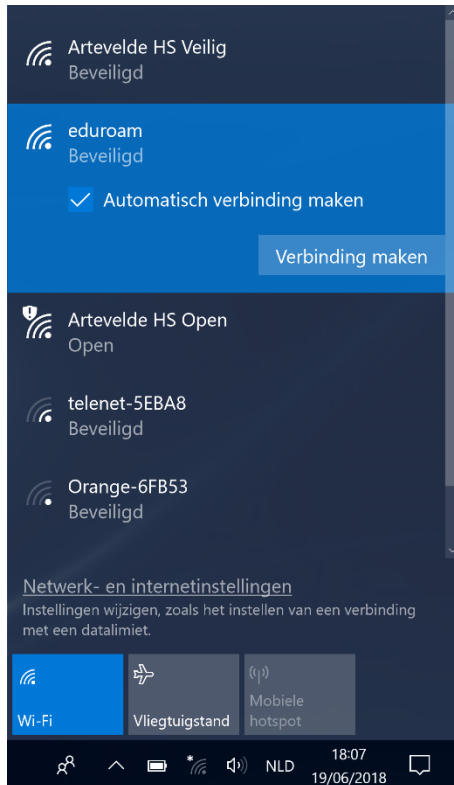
Artevelde HS Veilig
Beveiligd

eduroam
Beveiligd

Automatisch verbinding maken

Verbinding maken

Artevelde HS Open
Open

telenet-5EBA8
Beveiligd

Orange-6FB53
Beveiligd

Netwerk- en internetinstellingen
Instellingen wijzigen, zoals het instellen van een verbinding met een datalimiet.

Wi-Fi

Vliegtuigstand

Mobiele hotspot

NLD

18:07
19/06/2018